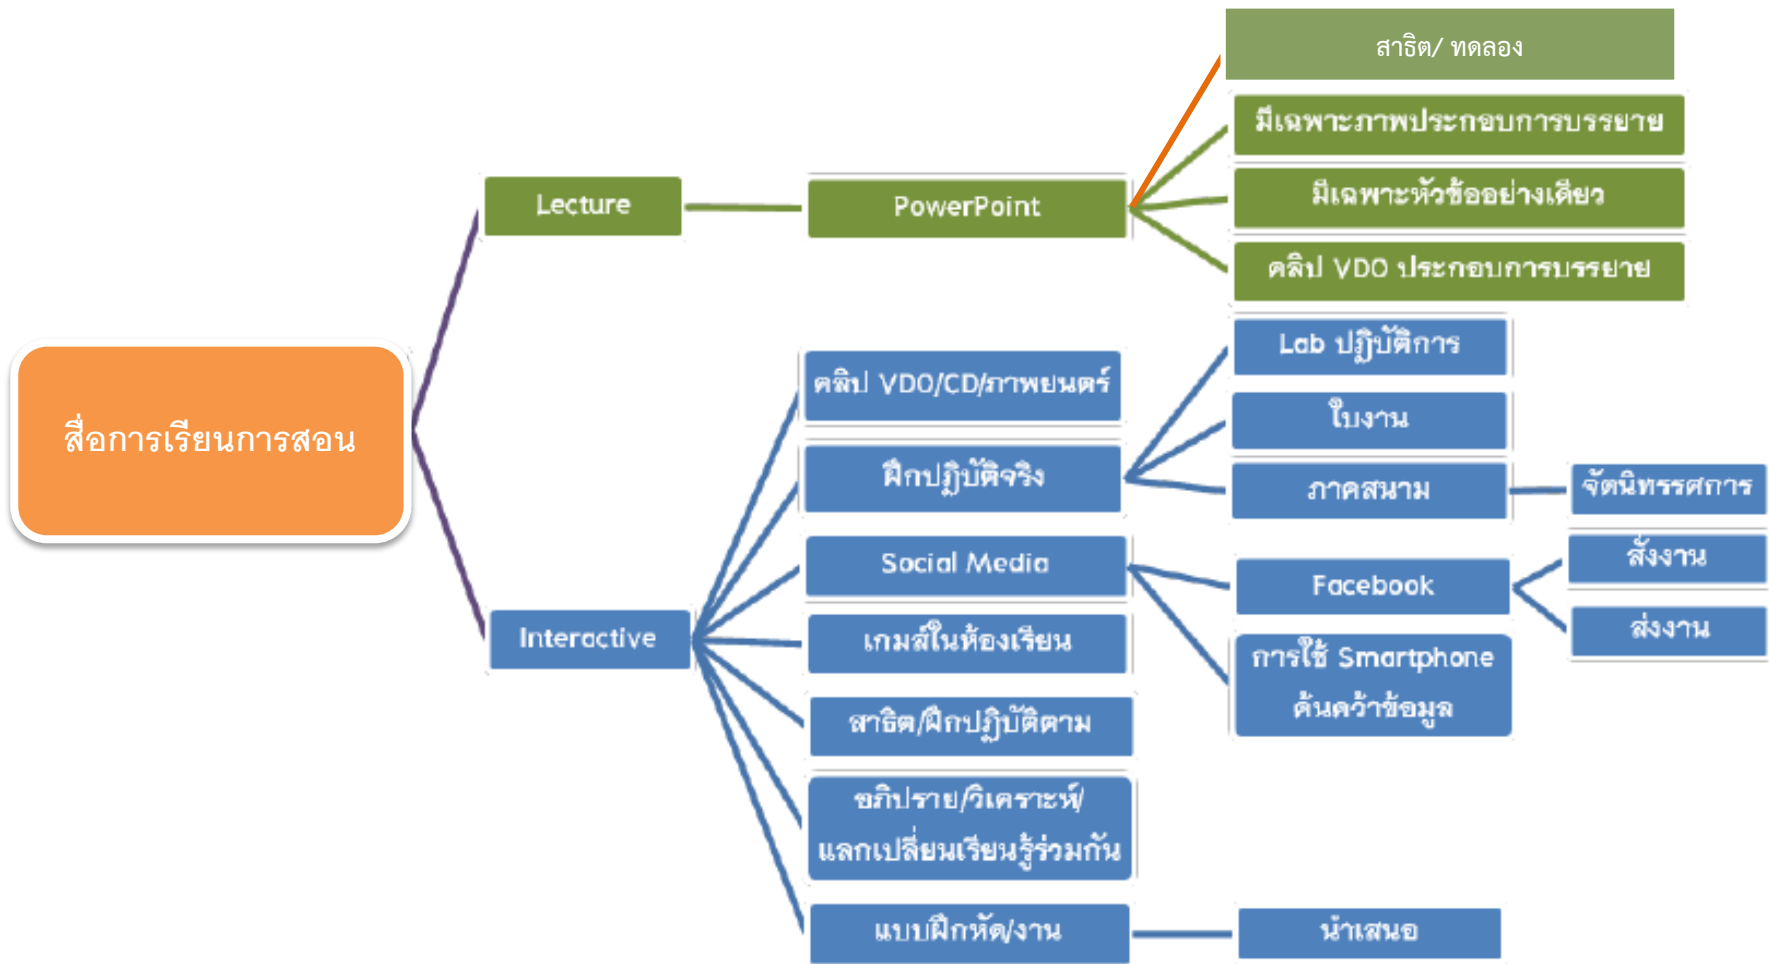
สื่อการเรียนการสอน

Lecture

PowerPoint

สาธิต/ ทดลอง

มีเฉพาะภาพประกอบการบรรยาย

มีเฉพาะหัวข้ออย่างเดียว

คลิป VDO ประกอบการบรรยาย

Interactive

คลิป VDO/CD/ภาพยนตร์

ฝึกปฏิบัติจริง

Lab ปฏิบัติการ

ใบงาน

ภาคสนาม

จัดนิทรรศการ

Social Media

Facebook

สั่งงาน

ส่งงาน

การใช้ Smartphone ค้นคว้าข้อมูล

เกมส์ในห้องเรียน

สาธิต/ฝึกปฏิบัติตาม

อภิปราย/วิเคราะห์/แลกเปลี่ยนเรียนรู้ร่วมกัน

แบบฝึกหัด/งาน

นำเสนอ